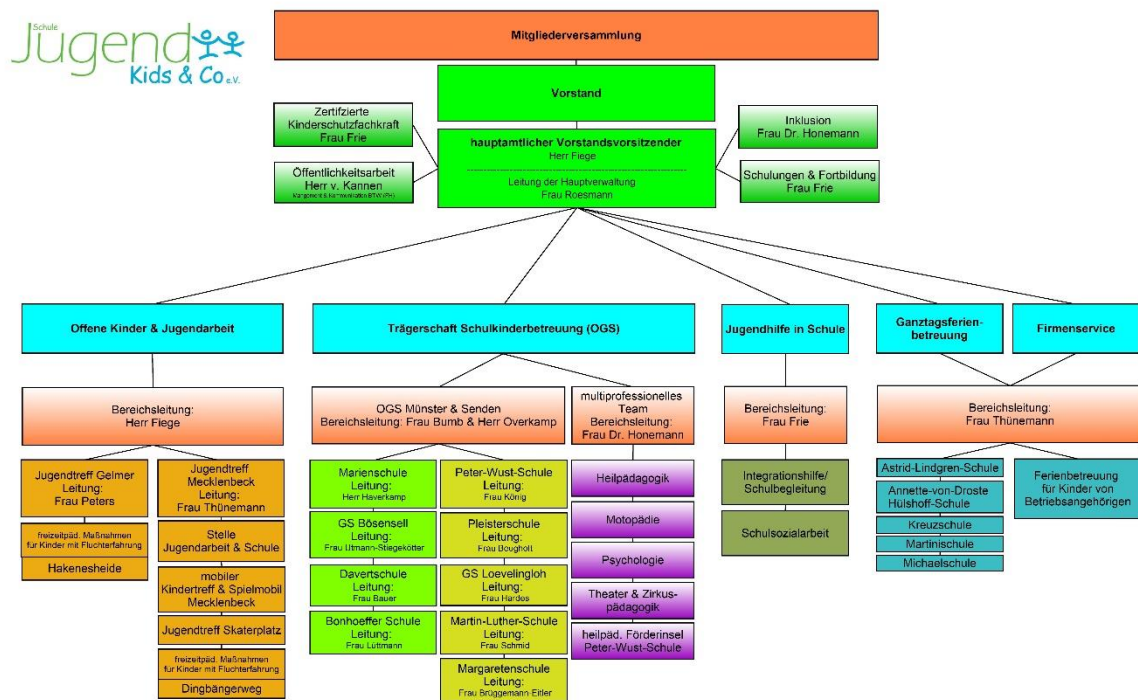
Schule Jugend Kids & Co e.V.

Mitgliederversammlung

Vorstand

Zertifizierte Kinderschutzfachkraft Frau Frie

Öffentlichkeitsarbeit Herr v. Kannen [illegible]

hauptamtlicher Vorstandsvorsitzender Herr Fiege

Leitung der Hauptverwaltung Frau Roesmann

Inklusion Frau Dr. Honemann

Schulungen & Fortbildung Frau Frie

Offene Kinder & Jugendarbeit

Trägerschaft Schulkinderbetreuung (OGS)

Jugendhilfe in Schule

Ganztagsferienbetreuung

Firmenservice

Bereichsleitung: Herr Fiege

OGS Münster & Senden Bereichsleitung: Frau Bumb & Herr Overkamp

multiprofessionelles Team Bereichsleitung: Frau Dr. Honemann

Bereichsleitung: Frau Frie

Bereichsleitung: Frau Thünemann

Jugendtreff Gelmer Leitung: Frau Peters

freizeitpäd. Maßnahmen für Kinder mit Fluchterfahrung

Hakenesheide

Jugendtreff Mecklenbeck Leitung: Frau Thünemann

Stelle Jugendarbeit & Schule

mobiler Kindertreff & Spielmobil Mecklenbeck

Jugendtreff Skaterplatz

freizeitpäd. Maßnahmen für Kinder mit Fluchterfahrung

Dingbängerweg

Marienschule Leitung: Herr Haverkamp

GS Bösensell Leitung: Frau Utmann-Stiegekötter

Davertschule Leitung: Frau Bauer

Bonhoeffer Schule Leitung: Frau Lüttmann

Peter-Wust-Schule Leitung: Frau König

Pleisterschule Leitung: Frau Bougholt

GS Loevelingloh Leitung: Frau Hardes

Martin-Luther-Schule Leitung: Frau Schmid

Margaretenschule Leitung: Frau Brüggemann-Eitler

Heilpädagogik

Motopädie

Psychologie

Theater & Zirkuspädagogik

heilpäd. Förderinsel Peter-Wust-Schule

Integrationshilfe/ Schulbegleitung

Schulsozialarbeit

Astrid-Lindgren-Schule

Annette-von-Droste Hülshoff-Schule

Kreuzschule

Martinischule

Michaelschule

Ferienbetreuung für Kinder von Betriebsangehörigen